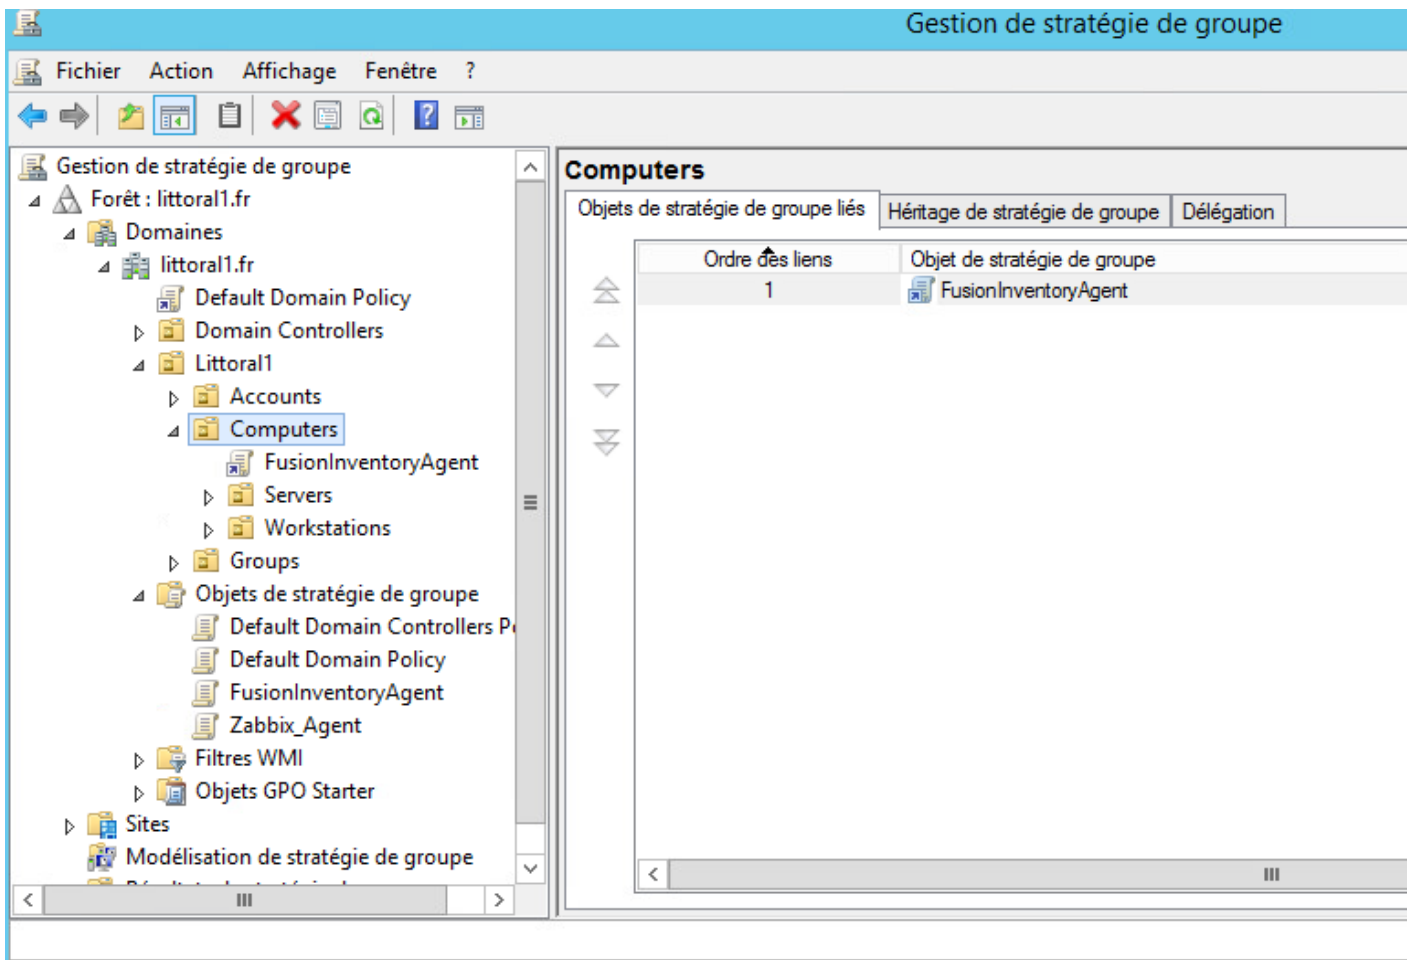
Gestion de stratégie de groupe

Fichier Action Affichage Fenêtre ?

Gestion de stratégie de groupe
Forêt : littoral1.fr
Domaines
littoral1.fr
Default Domain Policy
Domain Controllers
Littoral1
Accounts
Computers
FusionInventoryAgent
Servers
Workstations
Groups
Objets de stratégie de groupe
Default Domain Controllers P
Default Domain Policy
FusionInventoryAgent
Zabbix_Agent
Filtres WMI
Objets GPO Starter
Sites
Modélisation de stratégie de groupe
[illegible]

Computers

Objets de stratégie de groupe liés | Héritage de stratégie de groupe | Délégation

| Ordre des liens | Objet de stratégie de groupe |
|---|---|
| 1 | FusionInventoryAgent |